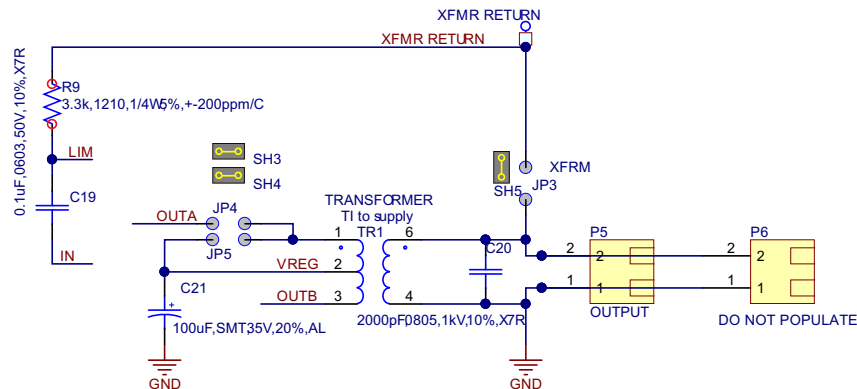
XFMR RETURN
XFMR RETURN
R9
3.3k,1210,1/4W,5%,+-200ppm/C
0.1uF,0603,50V,10%,X7R
LIM
C19
IN
SH3
SH4
XFRM
JP3
SH5
TRANSFORMER
TI to supply
OUTA
JP4
JP5
1
TR1
6
C20
2
P5
2
2
P6
2
VREG
2
C21
OUTB
3
4
1
1
1
1
100uF,SMT,35V,20%,AL
2000pF,0805,1kV,10%,X7R
OUTPUT
DO NOT POPULATE
GND
GND